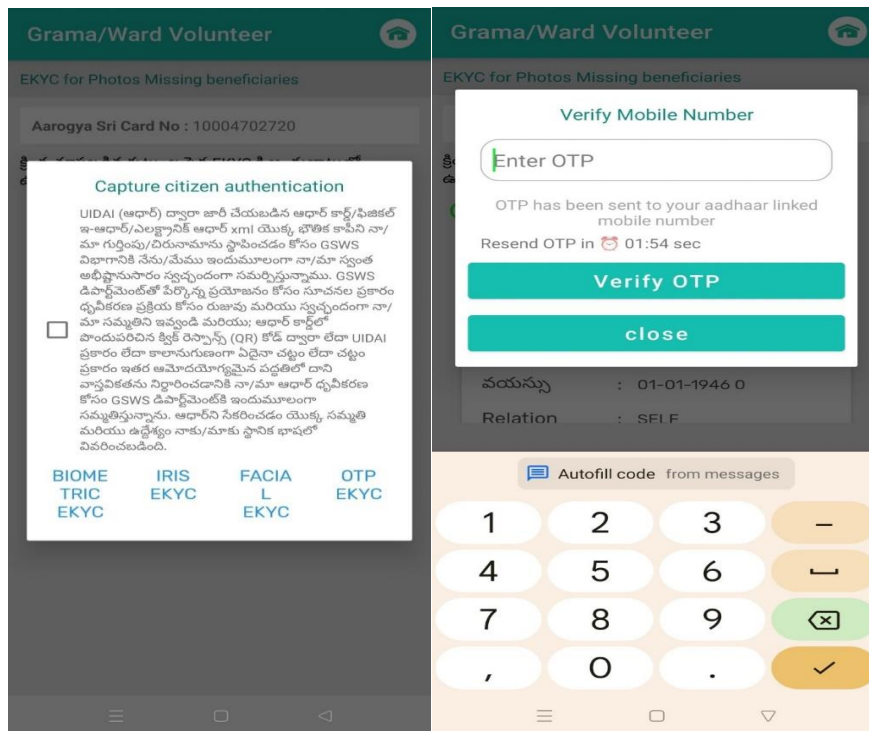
Grama/Ward Volunteer

EKYC for Photos Missing beneficiaries

Aarogya Sri Card No : 10004702720

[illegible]

Capture citizen authentication

UIDAI (ఆధార్) ద్వారా జారీ చేయబడిన ఆధార్ కార్డ్/ఫిజికల్ ఇ-ఆధార్/ఎలక్ట్రానిక్ ఆధార్ xml యొక్క భౌతిక కాపీని నా/మా గుర్తింపు/చిరునామాను స్థాపించడం కోసం GSWS విభాగానికి నేను/మేము ఇందుమూలంగా నా/మా స్వంత అభీష్టానుసారం స్వచ్ఛందంగా సమర్పిస్తున్నాము. GSWS డిపార్ట్‌మెంట్‌తో పేర్కొన్న ప్రయోజనం కోసం సూచనల ప్రకారం ధృవీకరణ ప్రక్రియ కోసం రుజువు మరియు స్వచ్ఛందంగా నా/మా సమ్మతిని ఇవ్వండి మరియు; ఆధార్ కార్డ్‌లో పొందుపరిచిన క్విక్ రెస్పాన్స్ (QR) కోడ్ ద్వారా లేదా UIDAI ప్రకారం లేదా కాలానుగుణంగా ఏదైనా చట్టం లేదా చట్టం ప్రకారం ఇతర ఆమోదయోగ్యమైన పద్ధతిలో దాని వాస్తవికతను నిర్ధారించడానికి నా/మా ఆధార్ ధృవీకరణ కోసం GSWS డిపార్ట్‌మెంట్‌కి ఇందుమూలంగా సమ్మతిస్తున్నాను. ఆధార్‌ని సేకరించడం యొక్క సమ్మతి మరియు ఉద్దేశ్యం నాకు/మాకు స్థానిక భాషలో వివరించబడింది.

BIOMETRIC EKYC | IRIS EKYC | FACIAL EKYC | OTP EKYC

Grama/Ward Volunteer

EKYC for Photos Missing beneficiaries

Verify Mobile Number

Enter OTP

OTP has been sent to your aadhaar linked mobile number

Resend OTP in 01:54 sec

Verify OTP

close

వయస్సు : 01-01-1946 0

Relation : SELF

Autofill code from messages

1 2 3 –
4 5 6
7 8 9
, 0 .